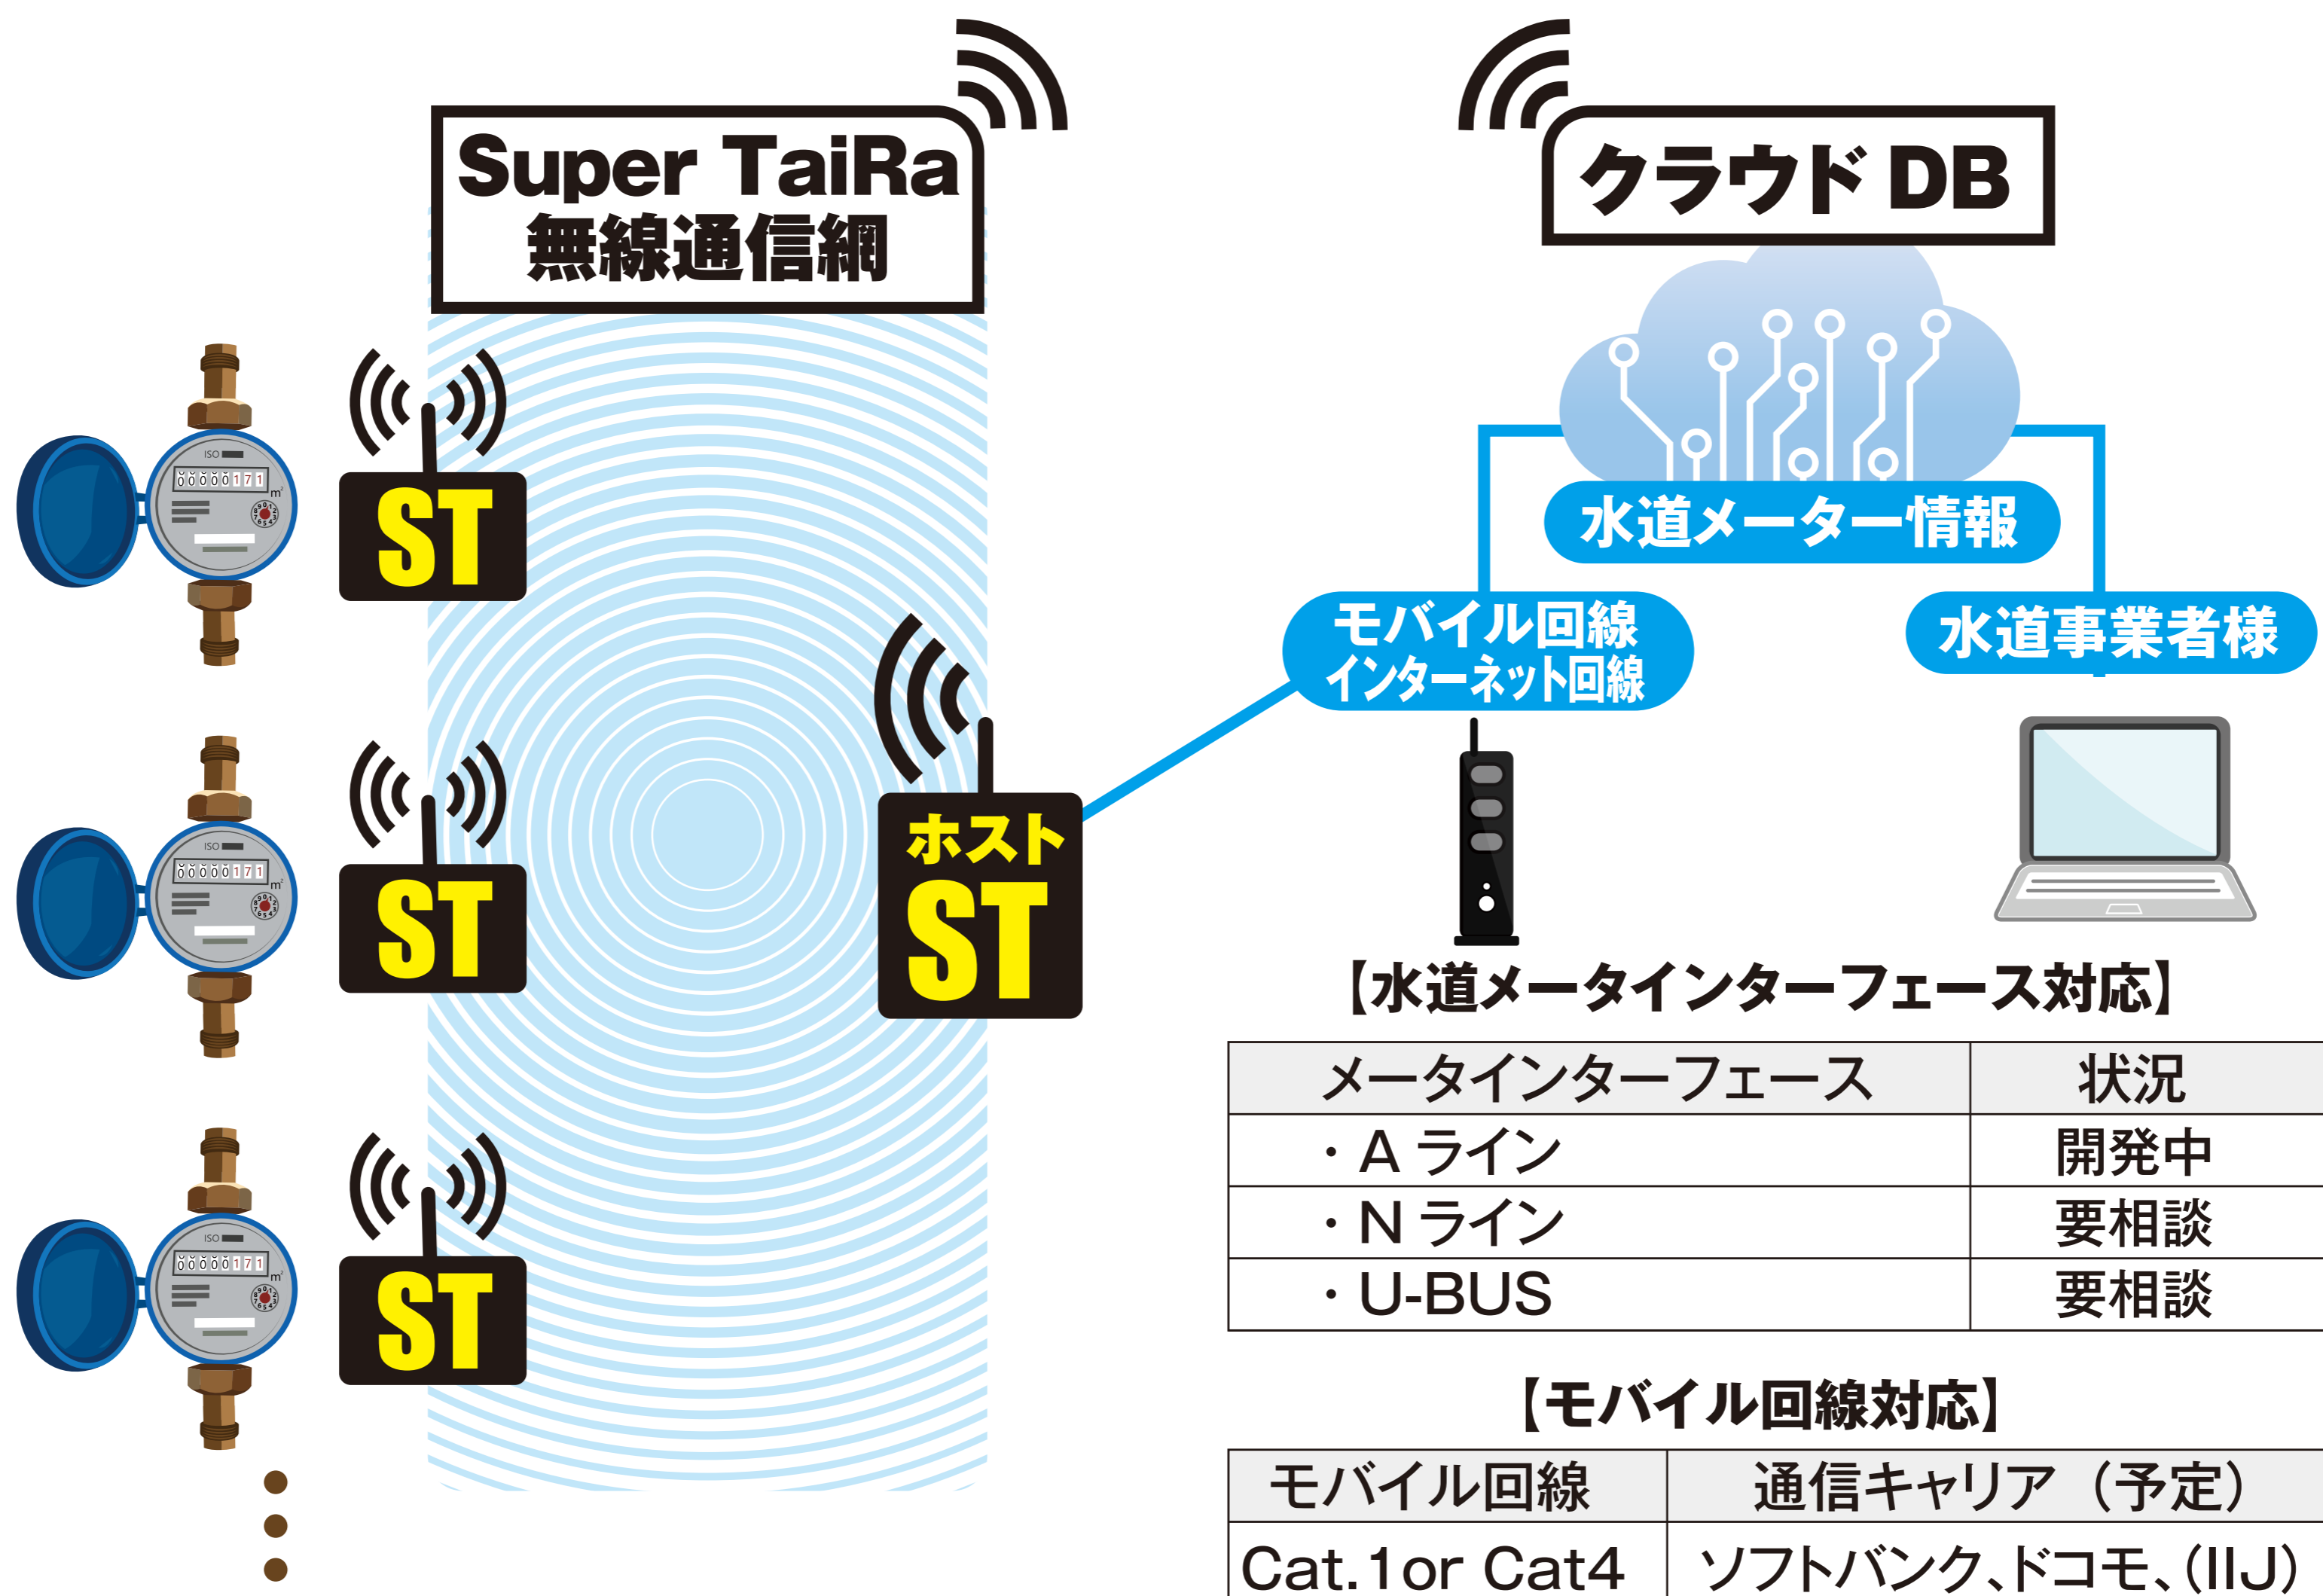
Super TaiRa
無線通信網

クラウド DB

ISO 00000171 m³

ST

ISO 00000171 m³

ST

ISO 00000171 m³

ST

ホスト
ST

水道メーター情報

モバイル回線
インターネット回線

水道事業者様

【水道メータインターフェース対応】

| メータインターフェース | 状況 |
|---|---|
| ・A ライン | 開発中 |
| ・N ライン | 要相談 |
| ・U-BUS | 要相談 |

【モバイル回線対応】

| モバイル回線 | 通信キャリア（予定） |
|---|---|
| Cat.1or Cat4 | ソフトバンク、ドコモ、(IIJ) |